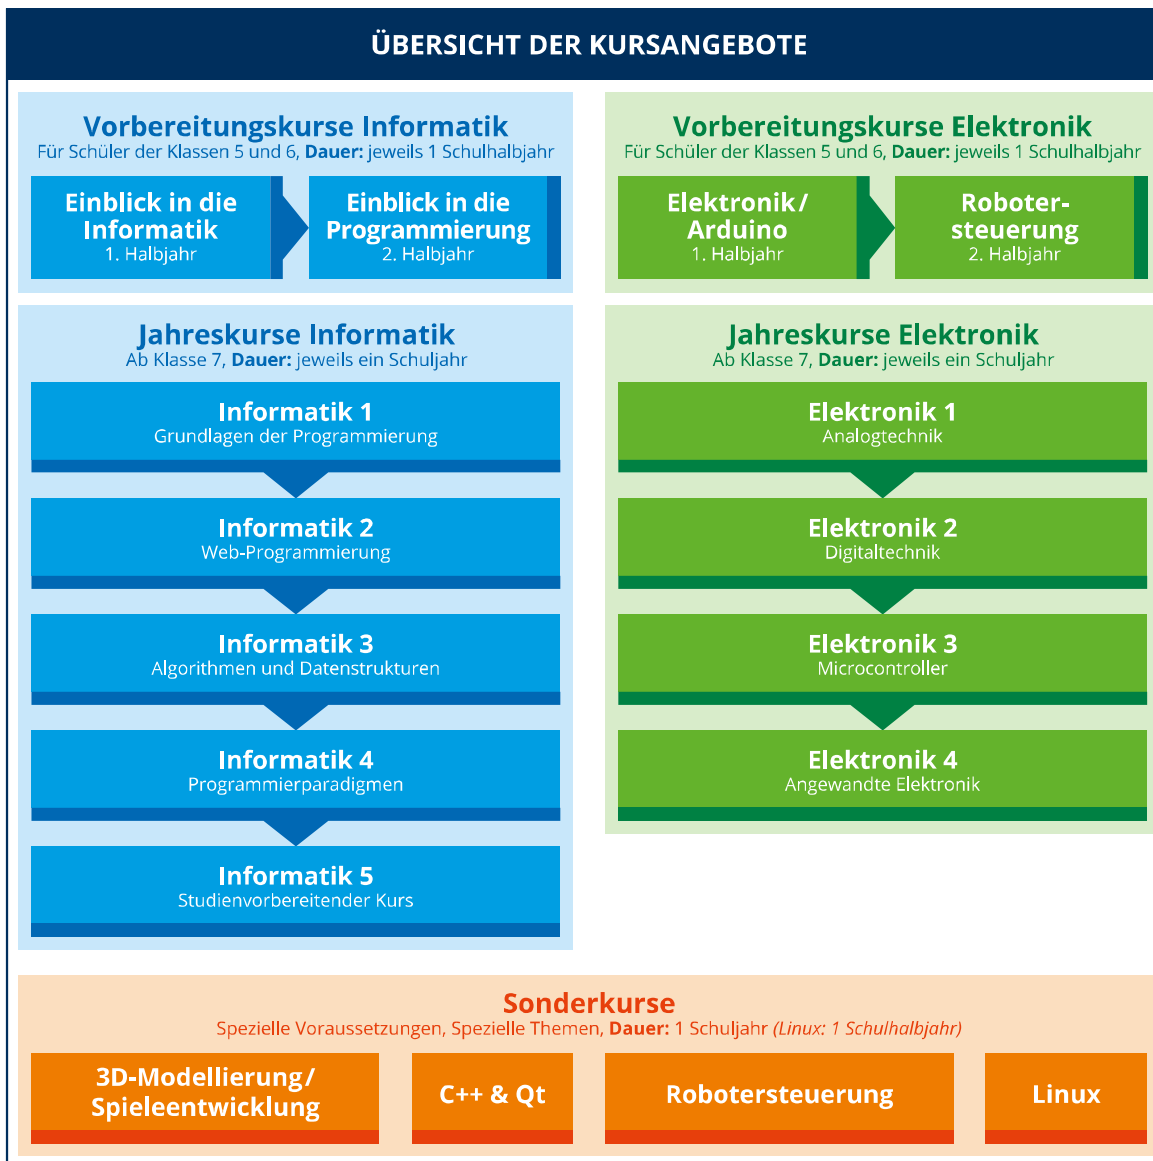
ÜBERSICHT DER KURSANGEBOTE

Vorbereitungskurse Informatik
Für Schüler der Klassen 5 und 6, Dauer: jeweils 1 Schulhalbjahr

Einblick in die Informatik
1. Halbjahr

Einblick in die Programmierung
2. Halbjahr

Vorbereitungskurse Elektronik
Für Schüler der Klassen 5 und 6, Dauer: jeweils 1 Schulhalbjahr

Elektronik/ Arduino
1. Halbjahr

Robotersteuerung
2. Halbjahr

Jahreskurse Informatik
Ab Klasse 7, Dauer: jeweils ein Schuljahr

Informatik 1
Grundlagen der Programmierung

Informatik 2
Web-Programmierung

Informatik 3
Algorithmen und Datenstrukturen

Informatik 4
Programmierparadigmen

Informatik 5
Studienvorbereitender Kurs

Jahreskurse Elektronik
Ab Klasse 7, Dauer: jeweils ein Schuljahr

Elektronik 1
Analogtechnik

Elektronik 2
Digitaltechnik

Elektronik 3
Microcontroller

Elektronik 4
Angewandte Elektronik

Sonderkurse
Spezielle Voraussetzungen, Spezielle Themen, Dauer: 1 Schuljahr (Linux: 1 Schulhalbjahr)

3D-Modellierung/ Spieleentwicklung

C++ & Qt

Robotersteuerung

Linux